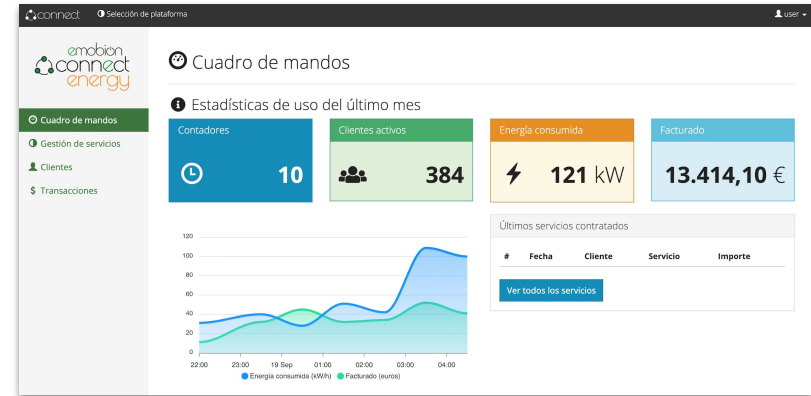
connect Selección de plataforma user

emobion connect energy

Cuadro de mandos
Gestión de servicios
Clientes
Transacciones

Cuadro de mandos

Estadísticas de uso del último mes

Contadores
10

Clientes activos
384

Energía consumida
121 kW

Facturado
13.414,10 €

120
100
80
60
40
20
0
22:00 23:00 19 Sep 01:00 02:00 03:00 04:00
Energía consumida (kW/h) Facturado (euros)

Últimos servicios contratados

| # | Fecha | Cliente | Servicio | Importe |
|---|---|---|---|---|

Ver todos los servicios